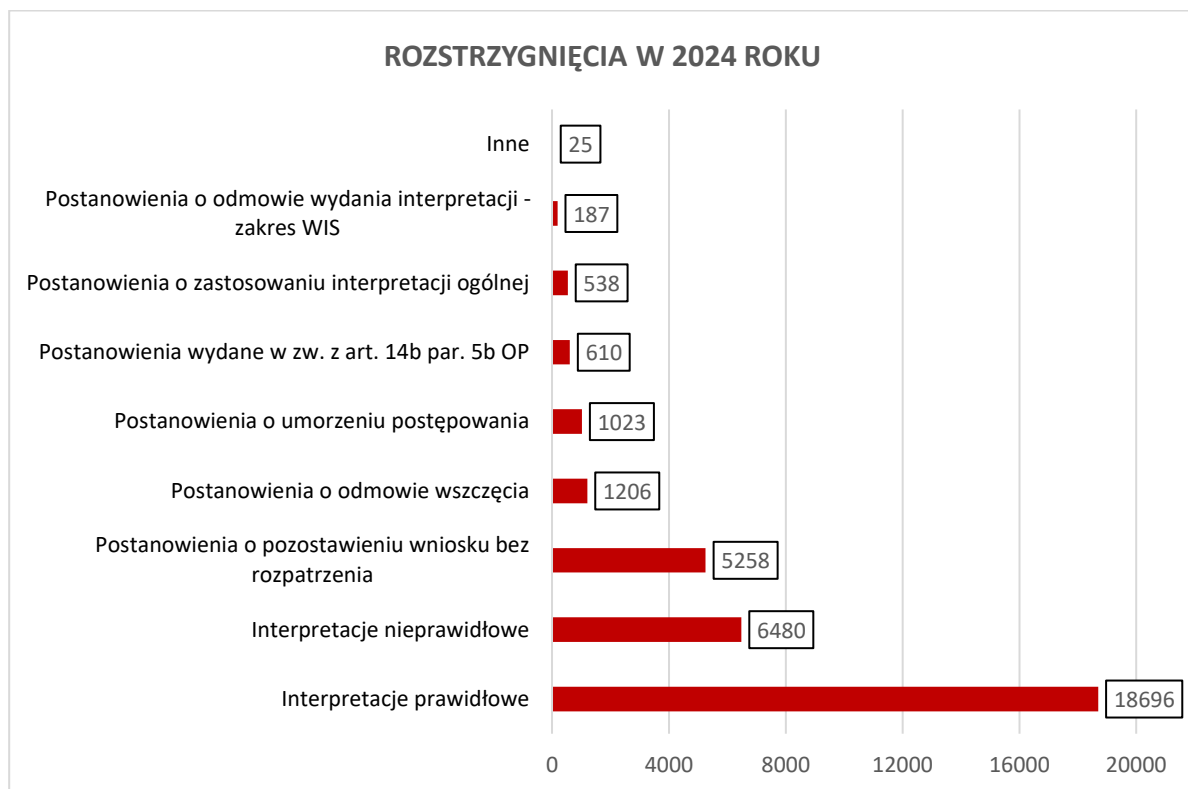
ROZSTRZYGNIĘCIA W 2024 ROKU

Inne 25

Postanowienia o odmowie wydania interpretacji - zakres WIS 187

Postanowienia o zastosowaniu interpretacji ogólnej 538

Postanowienia wydane w zw. z art. 14b par. 5b OP 610

Postanowienia o umorzeniu postępowania 1023

Postanowienia o odmowie wszczęcia 1206

Postanowienia o pozostawieniu wniosku bez rozpatrzenia 5258

Interpretacje nieprawidłowe 6480

Interpretacje prawidłowe 18696

0 4000 8000 12000 16000 20000